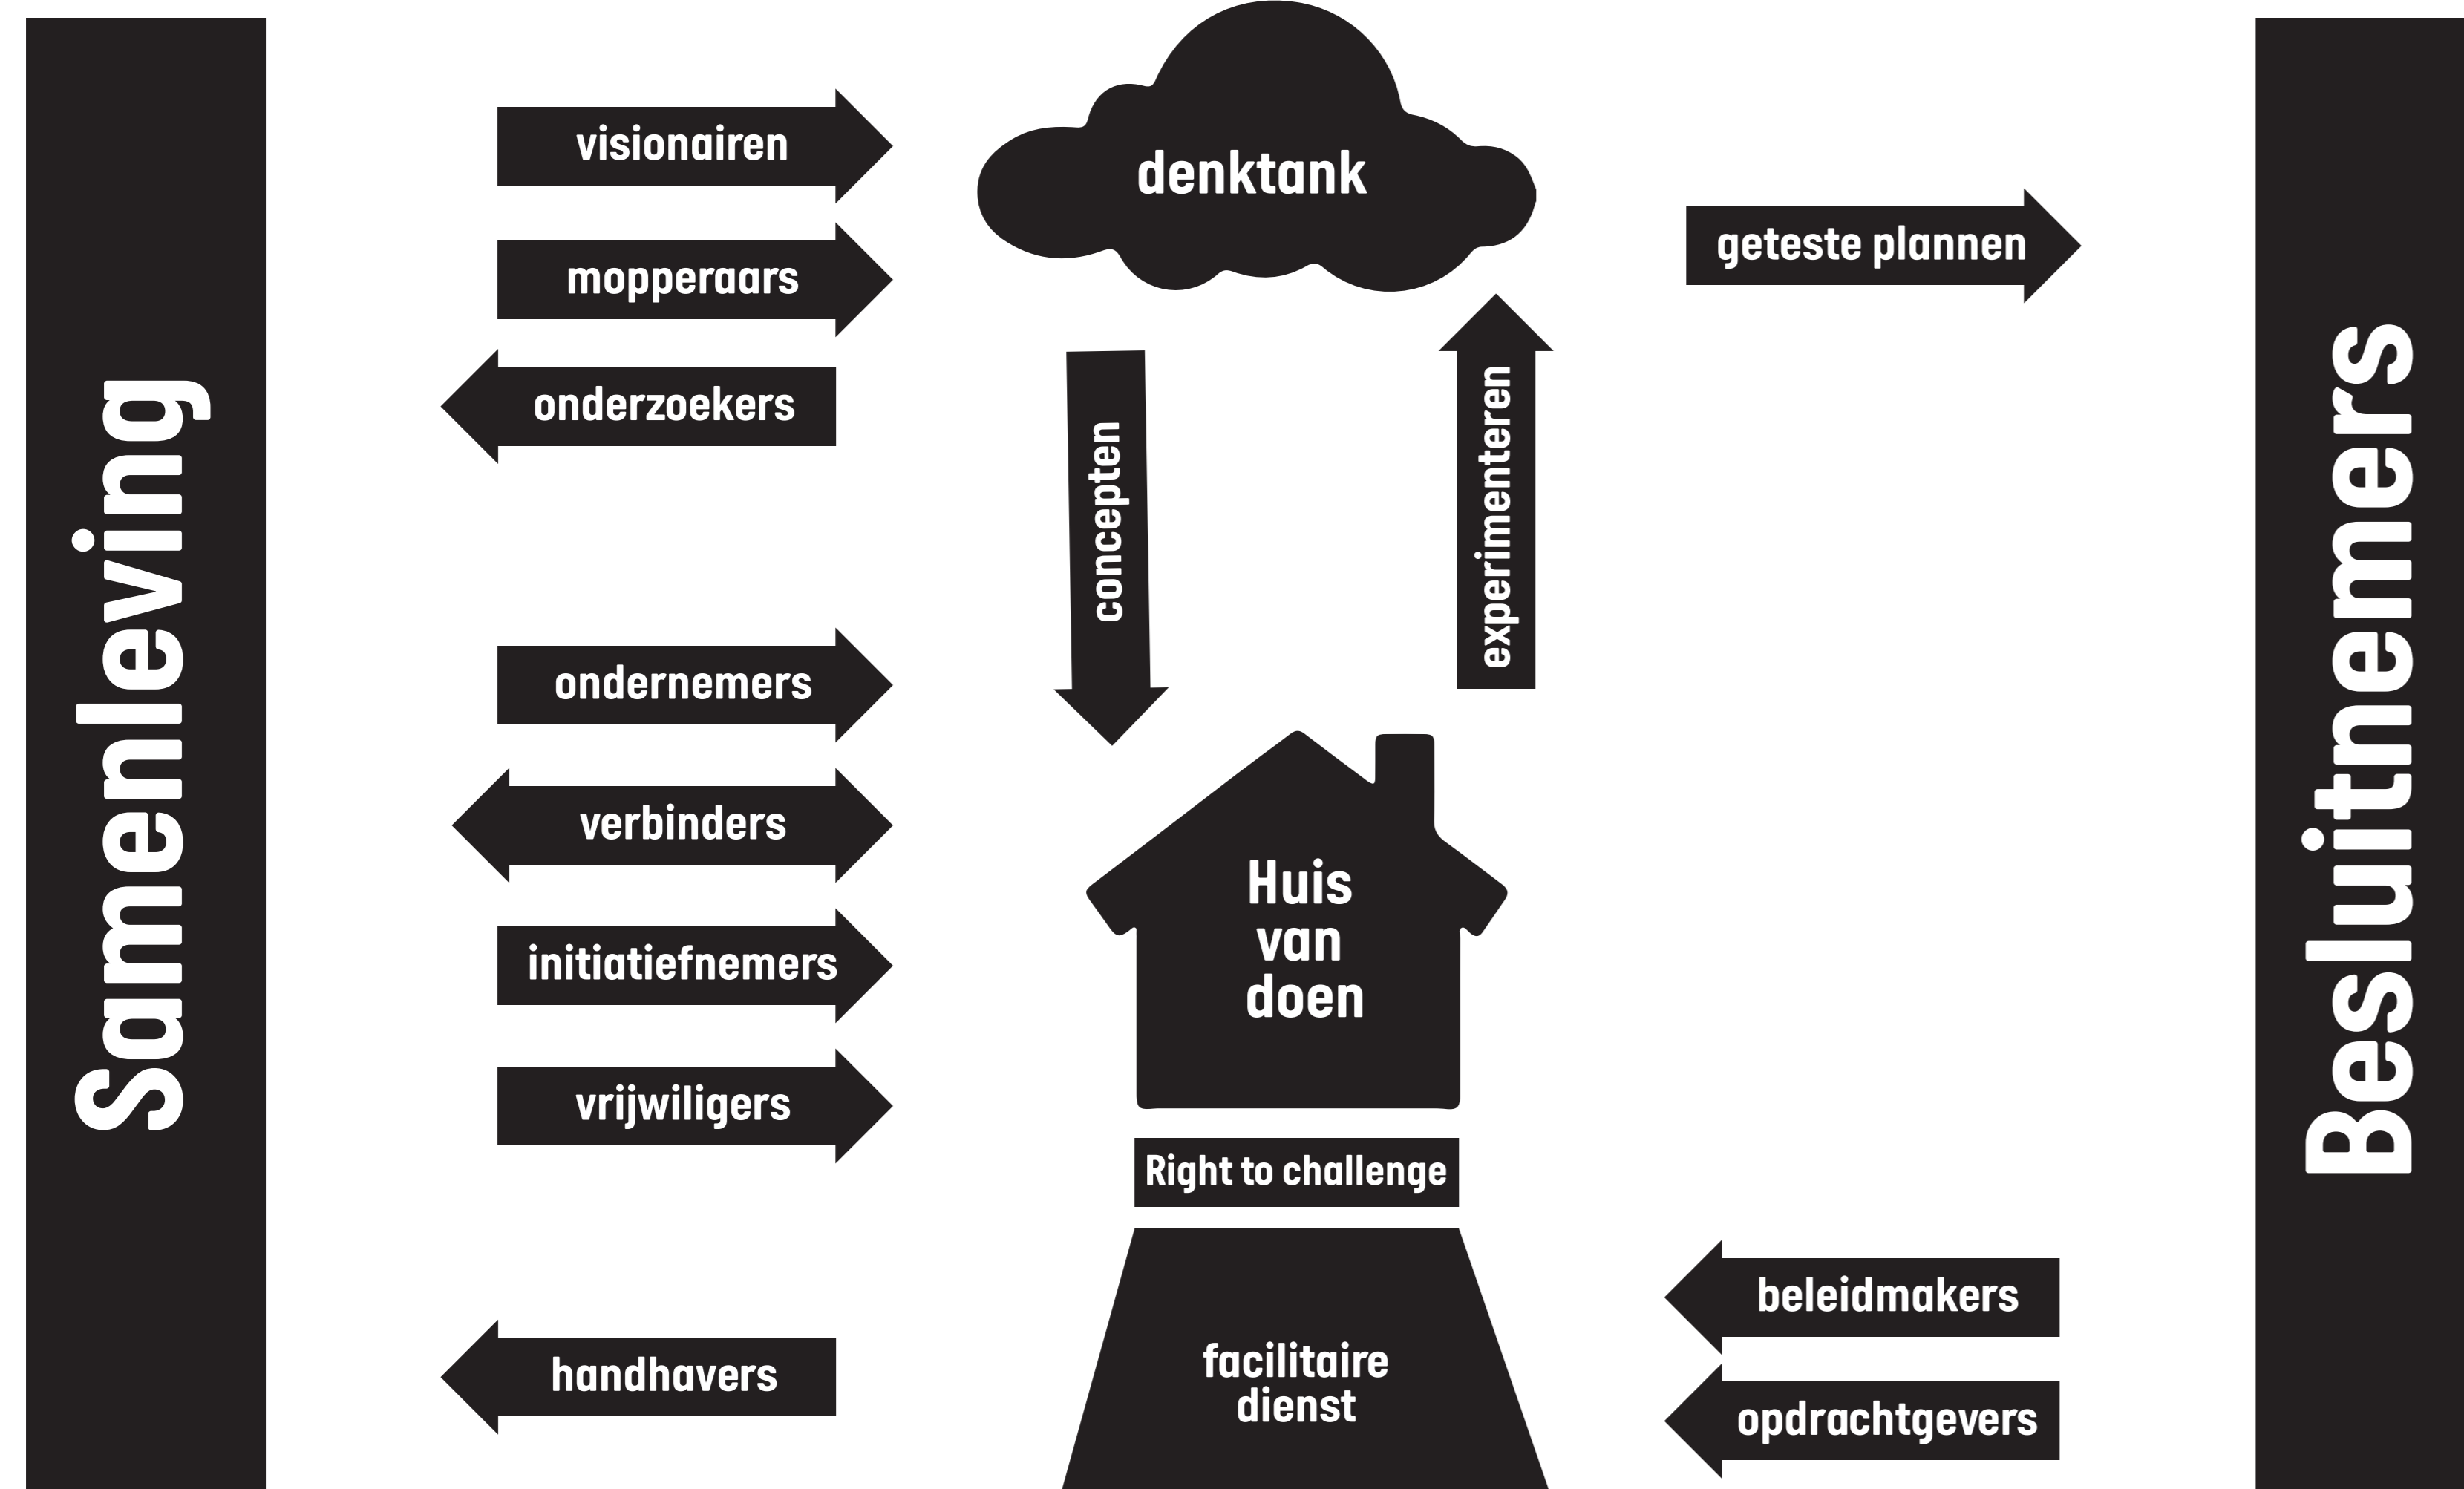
Samenleving

visionairen

mopperaars

onderzoekers

ondernemers

verbinders

initiatiefnemers

vrijwiligers

handhavers

denktank

concepten

experimenteren

Huis van doen

Right to challenge

facilitaire dienst

geteste plannen

beleidmakers

opdrachtgevers

Besluitnemers